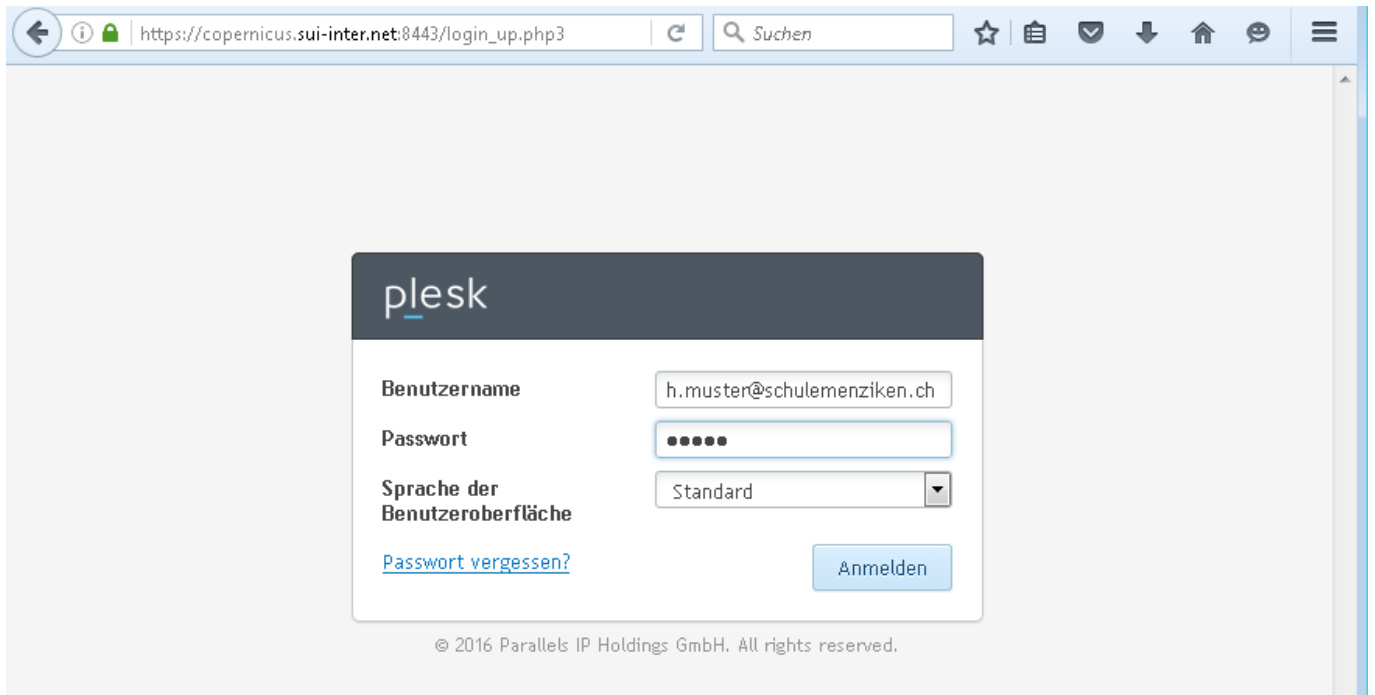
https://copernicus.sui-inter.net:8443/login_up.php3

Suchen

plesk

Benutzername
h.muster@schulemenziken.ch

Passwort
●●●●●

Sprache der Benutzeroberfläche
Standard

Passwort vergessen?

Anmelden

© 2016 Parallels IP Holdings GmbH. All rights reserved.